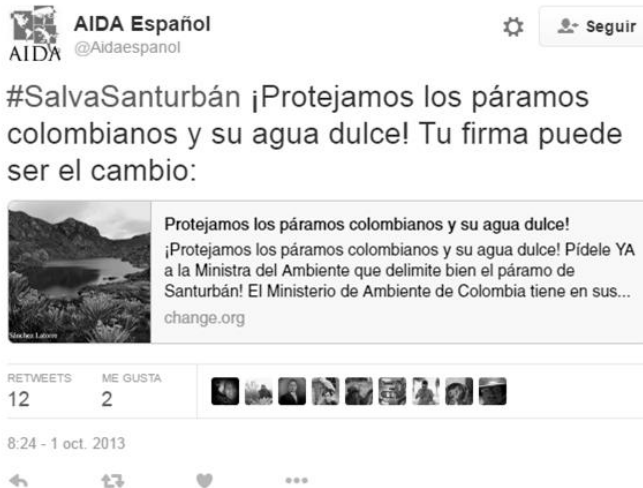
AIDA

AIDA Español
@Aidaespanol

Seguir

#SalvaSanturbán ¡Protejamos los páramos colombianos y su agua dulce! Tu firma puede ser el cambio:

Sánchez Latorre

Protejamos los páramos colombianos y su agua dulce!
¡Protejamos los páramos colombianos y su agua dulce! Pídele YA a la Ministra del Ambiente que delimite bien el páramo de Santurbán! El Ministerio de Ambiente de Colombia tiene en sus...
change.org

RETWEETS
12

ME GUSTA
2

8:24 - 1 oct. 2013

•••